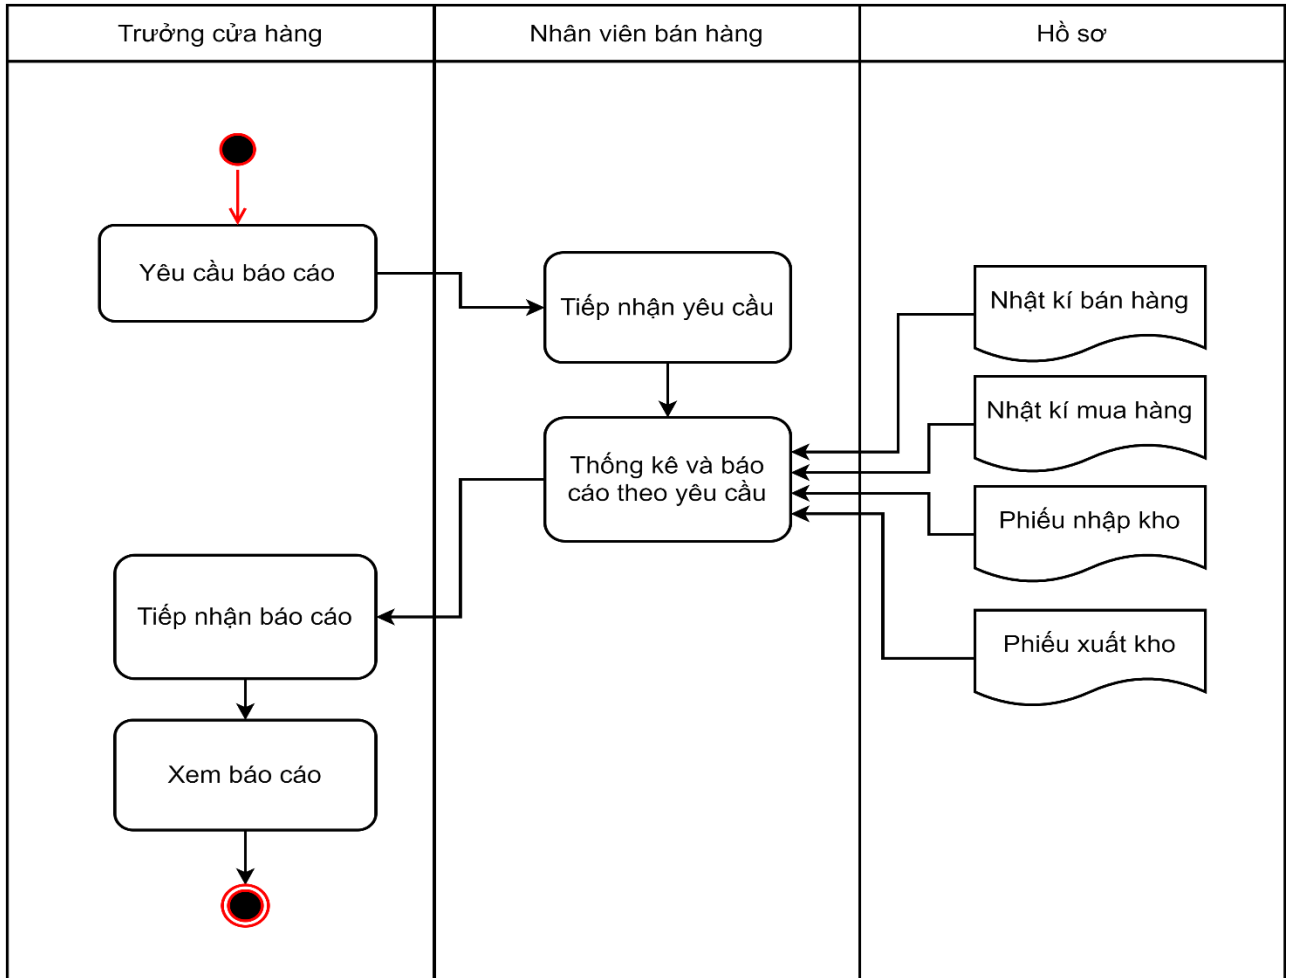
Trưởng cửa hàng

Nhân viên bán hàng

Hồ sơ

Yêu cầu báo cáo

Tiếp nhận yêu cầu

Nhật kí bán hàng

Nhật kí mua hàng

Thống kê và báo cáo theo yêu cầu

Phiếu nhập kho

Tiếp nhận báo cáo

Phiếu xuất kho

Xem báo cáo